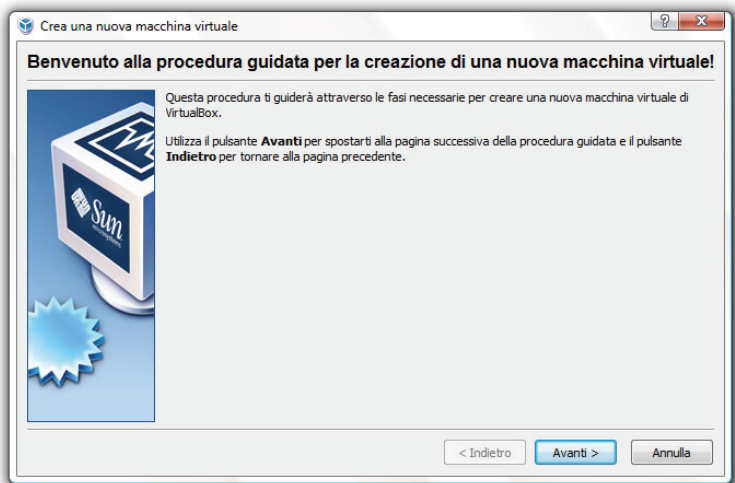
Crea una nuova macchina virtuale

?

X

Benvenuto alla procedura guidata per la creazione di una nuova macchina virtuale!

Sun
microsystems

Questa procedura ti guiderà attraverso le fasi necessarie per creare una nuova macchina virtuale di VirtualBox.

Utilizza il pulsante **Avanti** per spostarti alla pagina successiva della procedura guidata e il pulsante **Indietro** per tornare alla pagina precedente.

< Indietro

Avanti >

Annulla